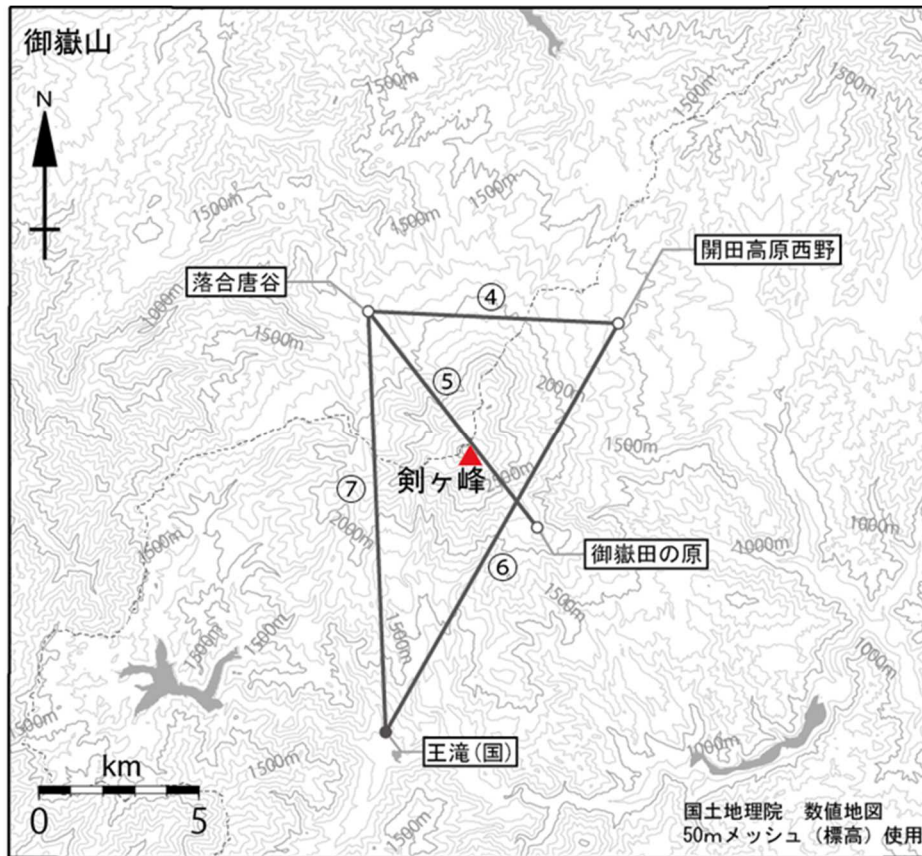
御嶽山

N

落合唐谷

開田高原西野

④

⑤

⑦

剣ヶ峰

⑥

御嶽田の原

王滝(国)

km
0 5

1500m
1500m
1500m
1500m
1500m
1500m
1000m
1500m
2000m
1500m
2000m
1000m
1000m
1500m
1500m
1000m
1500m
1000m
1000m
1500m
1500m
500m

国土地理院 数値地図
50mメッシュ(標高)使用